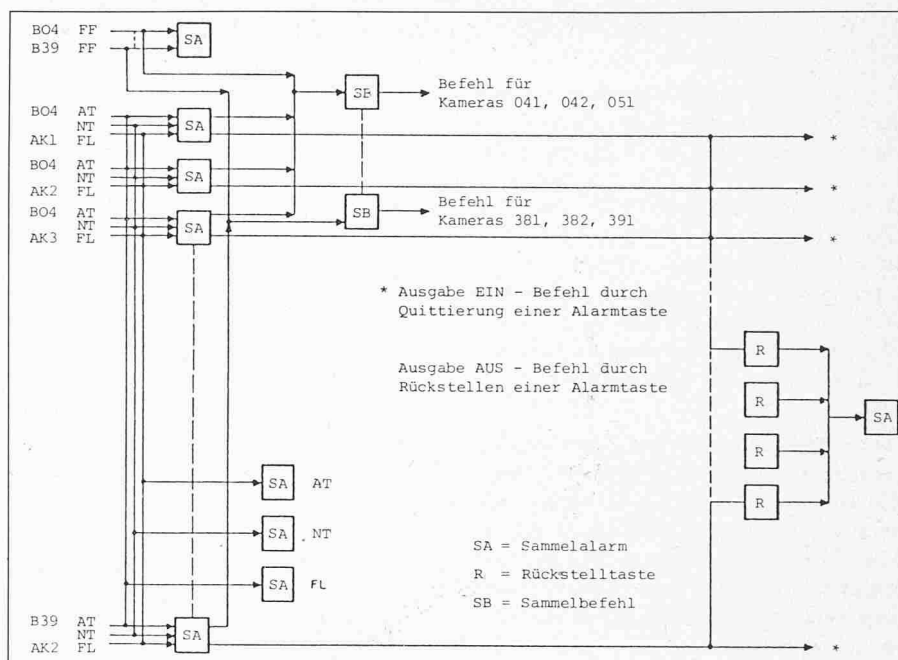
BO4 FF
B39 FF

SA

SB

Befehl für
Kameras 041, 042, 051

BO4 AT
NT
AK1 FL

SA

*

BO4 AT
NT
AK2 FL

SA

*

BO4 AT
NT
AK3 FL

SA

SB

Befehl für
Kameras 381, 382, 391

*

* Ausgabe EIN - Befehl durch
Quittierung einer Alarmtaste

Ausgabe AUS - Befehl durch
Rückstellen einer Alarmtaste

R

R

R

R

SA

SA AT

SA NT

SA FL

SA = Sammelalarm
R = Rückstelltaste
SB = Sammelbefehl

B39 AT
NT
AK2 FL

SA

*